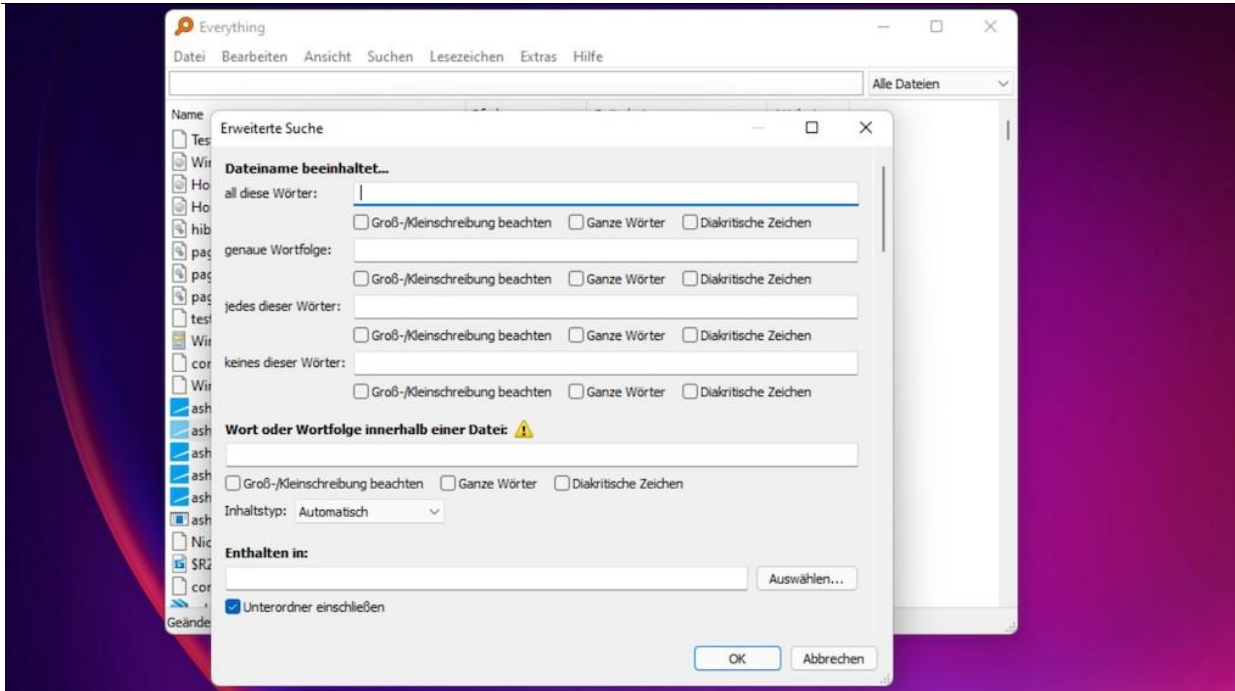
Everything

Datei Bearbeiten Ansicht Suchen Lesezeichen Extras Hilfe

Alle Dateien

Name

Tes
Wi
Ho
Ho
hib
pag
pag
pag
tes
Wi
cor
Wi
ash
ash
ash
ash
ash
ash
Nic
$R2
cor

Geände

Erweiterte Suche

Dateiname beeinhaltet...

all diese Wörter:

Groß-/Kleinschreibung beachten Ganze Wörter Diakritische Zeichen

genaue Wortfolge:

Groß-/Kleinschreibung beachten Ganze Wörter Diakritische Zeichen

jedes dieser Wörter:

Groß-/Kleinschreibung beachten Ganze Wörter Diakritische Zeichen

keines dieser Wörter:

Groß-/Kleinschreibung beachten Ganze Wörter Diakritische Zeichen

Wort oder Wortfolge innerhalb einer Datei:

Groß-/Kleinschreibung beachten Ganze Wörter Diakritische Zeichen

Inhaltstyp: Automatisch

Enthalten in:

Auswählen...

Unterordner einschließen

OK Abbrechen